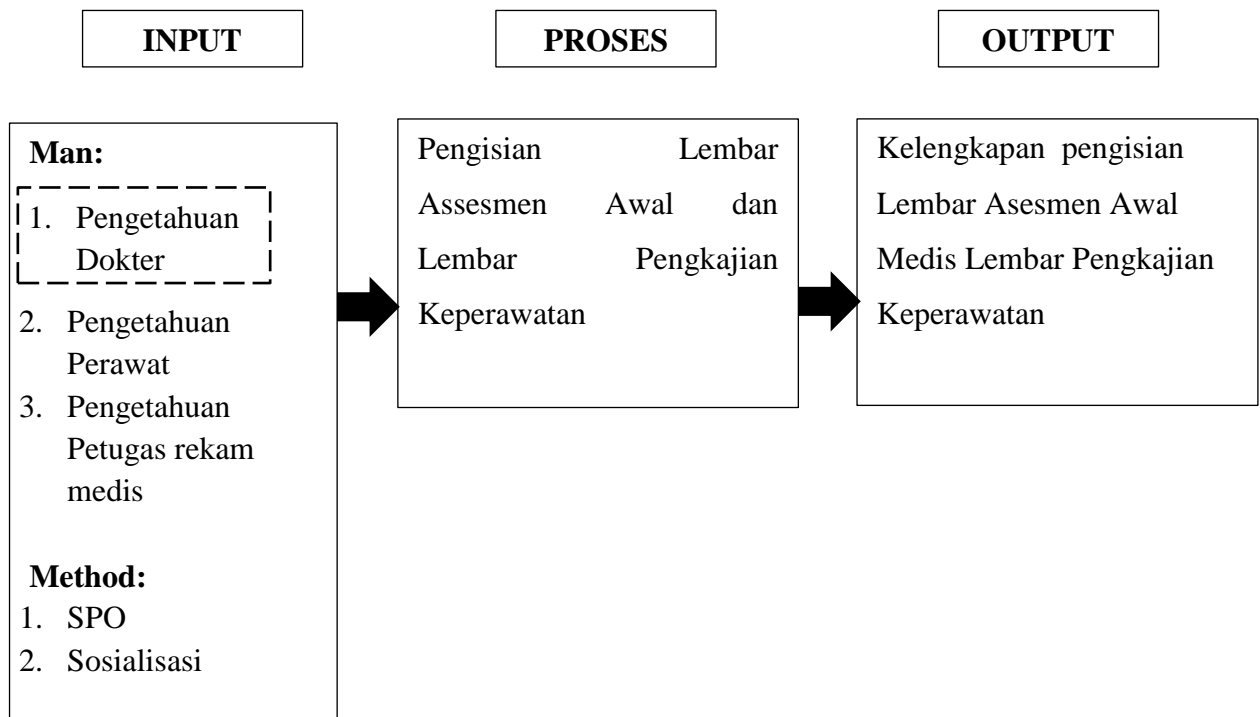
**INPUT**

**PROSES**

**OUTPUT**

**Man:**
1. Pengetahuan Dokter
2. Pengetahuan Perawat
3. Pengetahuan Petugas rekam medis

**Method:**
1. SPO
2. Sosialisasi

Pengisian Lembar Assesmen Awal dan Lembar Pengkajian Keperawatan

Kelengkapan pengisian Lembar Asesmen Awal Medis Lembar Pengkajian Keperawatan